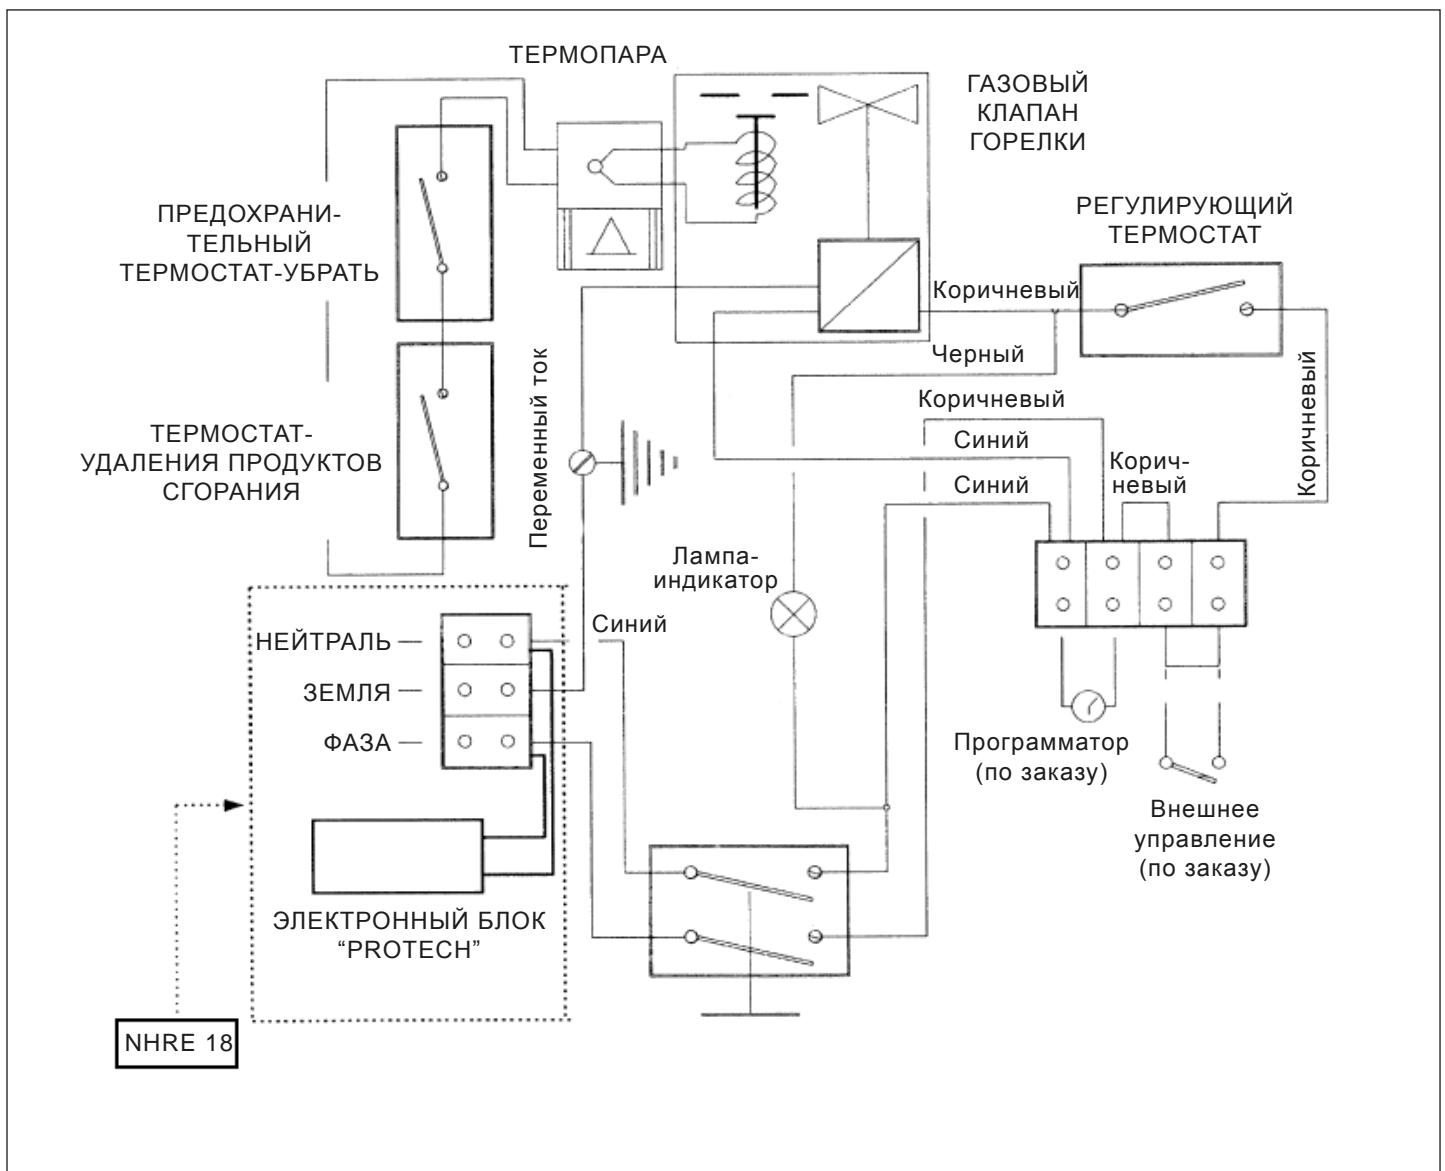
ТЕРМОПАРА

ГАЗОВЫЙ КЛАПАН ГОРЕЛКИ

ПРЕДОХРАНИТЕЛЬНЫЙ ТЕРМОСТАТ-УБРАТЬ

РЕГУЛИРУЮЩИЙ ТЕРМОСТАТ

Коричневый

Черный

Коричневый

Коричневый

Синий

Синий

Коричневый

ТЕРМОСТАТ-УДАЛЕНИЯ ПРОДУКТОВ СГОРАНИЯ

Переменный ток

Лампа-индикатор

Синий

НЕЙТРАЛЬ

ЗЕМЛЯ

ФАЗА

Программатор (по заказу)

Внешнее управление (по заказу)

ЭЛЕКТРОННЫЙ БЛОК “PROTECH”

NHRE 18